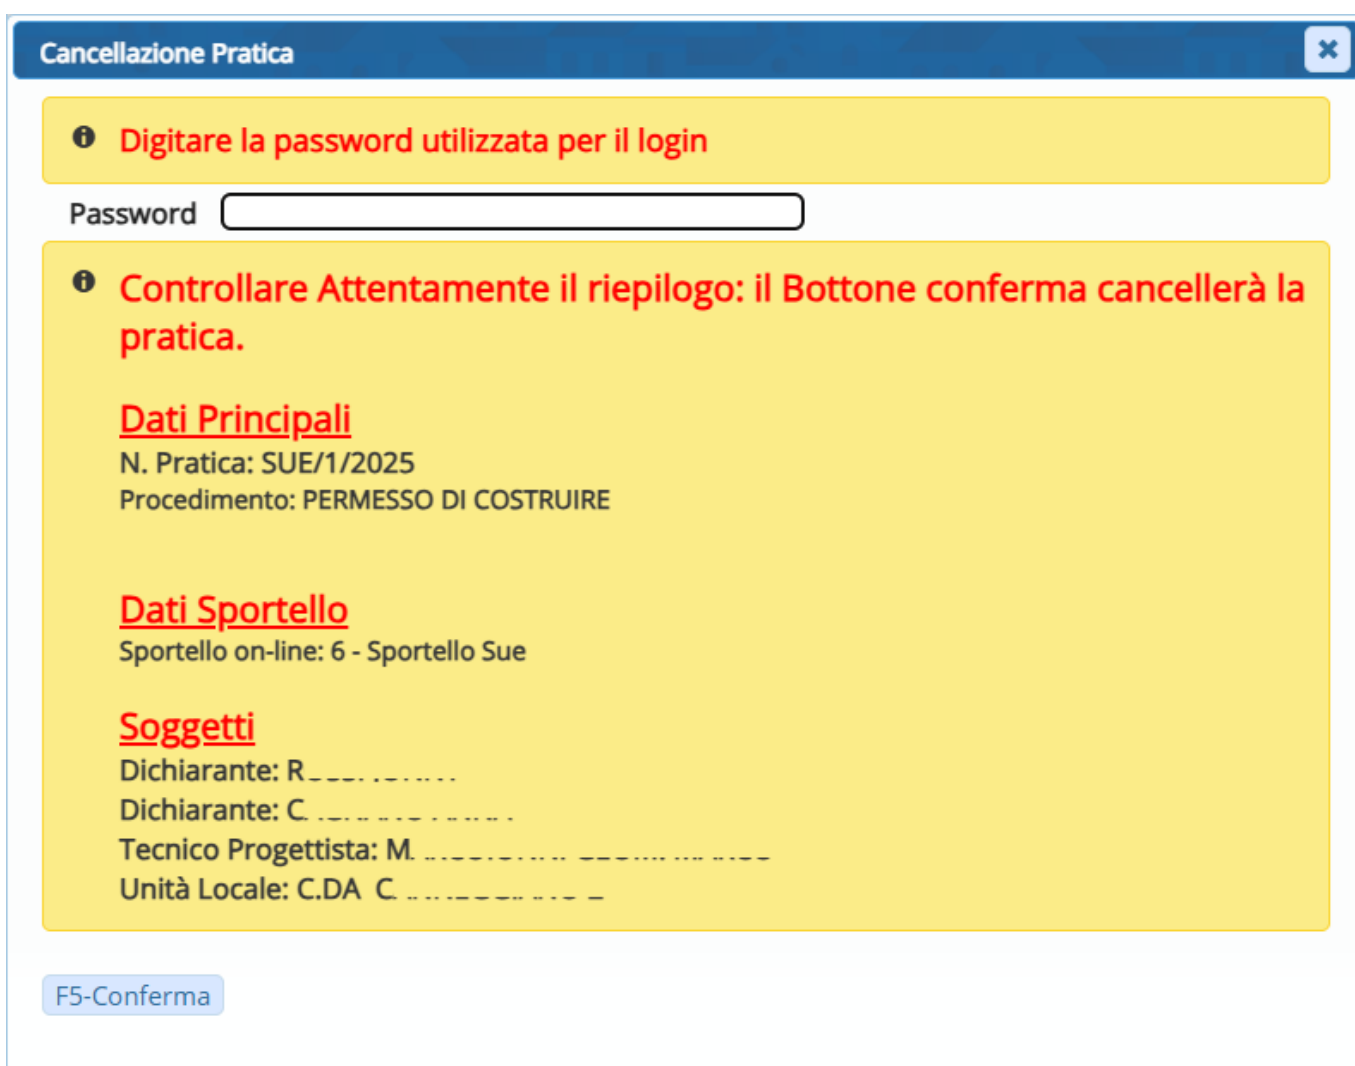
Cancellazione Pratica

Digitare la password utilizzata per il login

Password

Controllare Attentamente il riepilogo: il Bottone conferma cancellerà la pratica.

Dati Principali
N. Pratica: SUE/1/2025
Procedimento: PERMESSO DI COSTRUIRE

Dati Sportello
Sportello on-line: 6 - Sportello Sue

Soggetti
Dichiarante: R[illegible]
Dichiarante: C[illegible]
Tecnico Progettista: M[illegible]
Unità Locale: C.DA C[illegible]

F5-Conferma